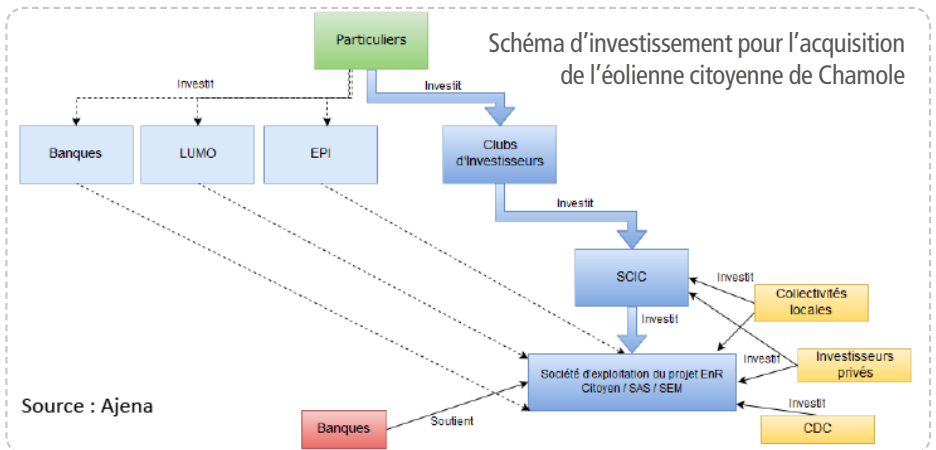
Schéma d'investissement pour l'acquisition de l'éolienne citoyenne de Chamole

Particuliers

Investit

Investit

Banques

LUMO

EPI

Clubs d'Investisseurs

Investit

SCIC

Investit

Collectivités locales

Investit

Investit

Investisseurs privés

Société d'exploitation du projet EnR Citoyen / SAS / SEM

Source : Ajena

Investit

Banques

Soutient

CDC